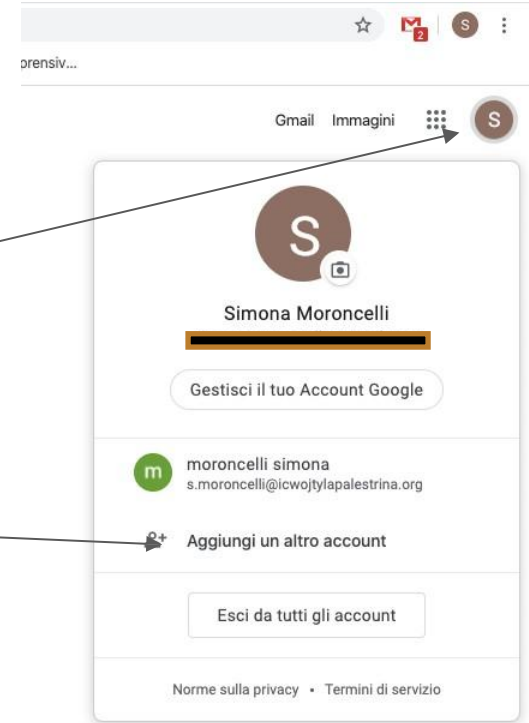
2 S

prensiv...

Gmail Immagini S

S

Simona Moroncelli

Gestisci il tuo Account Google

m moroncelli simona
s.moroncelli@icwojtylapalestrina.org

Aggiungi un altro account

Esci da tutti gli account

Norme sulla privacy • Termini di servizio